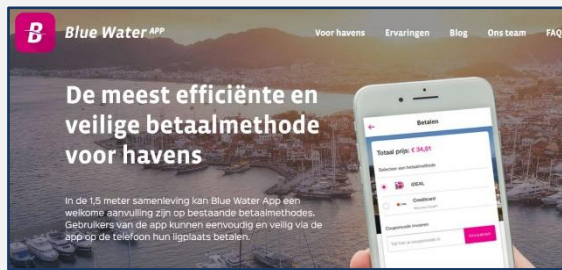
B Blue Water APP

Voor havens Ervaringen Blog Ons team FAQ

De meest efficiënte en veilige betaalmethode voor havens

In de 1,5 meter samenleving kan Blue Water App een welkome aanvulling zijn op bestaande betaalmethodes. Gebruikers van de app kunnen eenvoudig en veilig via de app op de telefoon hun ligplaats betalen.

Betalen

Totaal prijs: € 34,81

Selecteer een betaalmethode

iDEAL

Creditcard

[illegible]

Couponcode invoeren

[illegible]

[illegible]